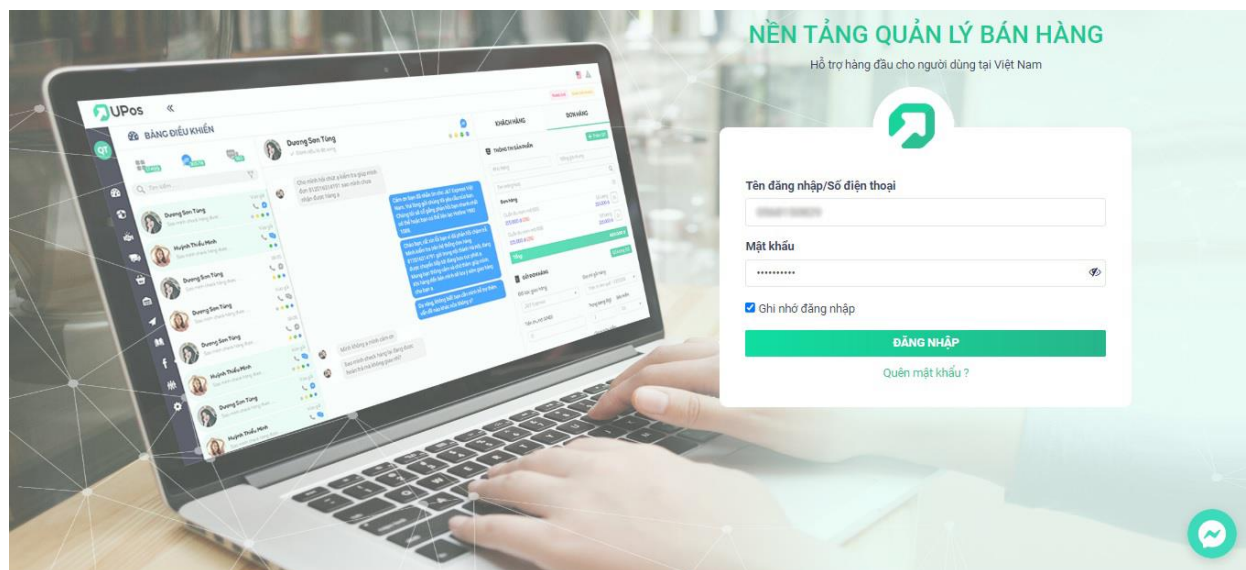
NỀN TẢNG QUẢN LÝ BÁN HÀNG

Hỗ trợ hàng đầu cho người dùng tại Việt Nam

Tên đăng nhập/Số điện thoại

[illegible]

Mật khẩu

••••••••••

Ghi nhớ đăng nhập

ĐĂNG NHẬP

Quên mật khẩu ?

UPos

BẢNG ĐIỀU KHIỂN

QT

Dương Sơn Tùng

Huỳnh Thiều Minh

Dương Sơn Tùng

Dương Sơn Tùng

Dương Sơn Tùng

Huỳnh Thiều Minh

Dương Sơn Tùng

Huỳnh Thiều Minh

Dương Sơn Tùng

KHÁCH HÀNG

ĐƠN HÀNG